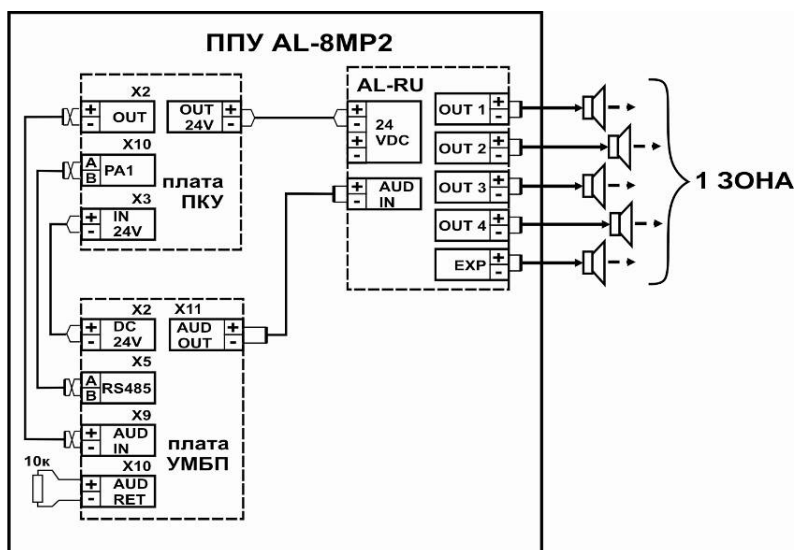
ППУ AL-8MP2

X2
+ OUT
-

OUT 24V + -

X10
A B PA1

плата ПКУ

X3
+ IN 24V
-

AL-RU

+ - + - 24 VDC

+ - AUD IN

OUT 1 + -
OUT 2 + -
OUT 3 + -
OUT 4 + -
EXP + -

1 ЗОНА

X2 X11
+ DC 24V
-
AUD OUT + -

X5
A B RS485

X9
+ AUD IN
-

плата УМБП

10к
X10
+ AUD RET
-